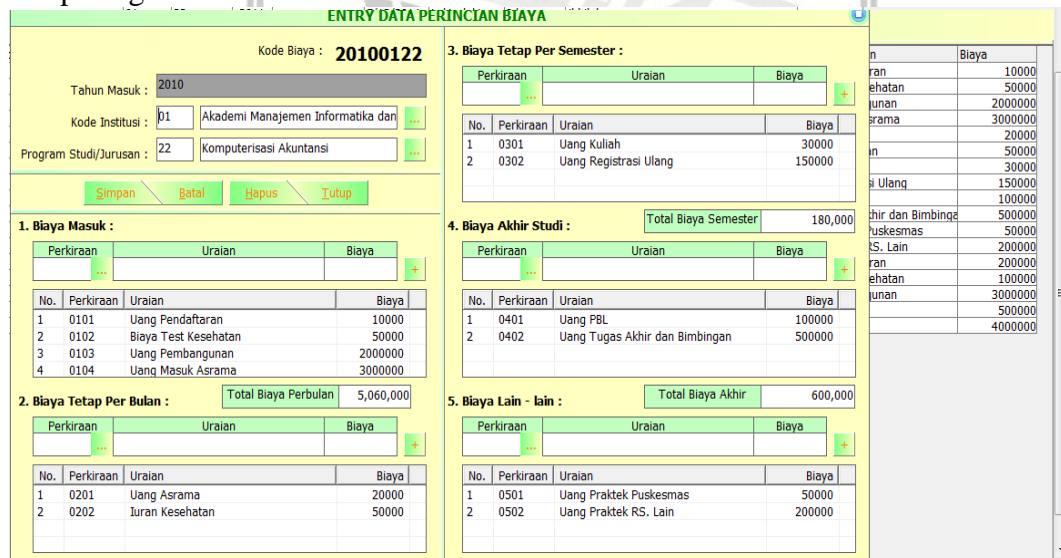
ENTRY DATA PERINCIAN BIAYA

Kode Biaya : 20100122

Tahun Masuk : 2010

Kode Institusi : 01 Akademi Manajemen Informatika dan ...

Program Studi/Jurusan : 22 Komputerisasi Akuntansi ...

Simpan Batal Hapus Tutup

1. Biaya Masuk :

| Perkiraan | Uraian | Biaya |
|---|---|---|
| ... | | |

+

| No. | Perkiraan | Uraian | Biaya |
|---|---|---|---|
| 1 | 0101 | Uang Pendaftaran | 10000 |
| 2 | 0102 | Biaya Test Kesehatan | 50000 |
| 3 | 0103 | Uang Pembangunan | 2000000 |
| 4 | 0104 | Uang Masuk Asrama | 3000000 |

Total Biaya Perbulan 5,060,000

2. Biaya Tetap Per Bulan :

| Perkiraan | Uraian | Biaya |
|---|---|---|
| ... | | |

+

| No. | Perkiraan | Uraian | Biaya |
|---|---|---|---|
| 1 | 0201 | Uang Asrama | 20000 |
| 2 | 0202 | Iuran Kesehatan | 50000 |

3. Biaya Tetap Per Semester :

| Perkiraan | Uraian | Biaya |
|---|---|---|
| ... | | |

+

| No. | Perkiraan | Uraian | Biaya |
|---|---|---|---|
| 1 | 0301 | Uang Kuliah | 30000 |
| 2 | 0302 | Uang Registrasi Ulang | 150000 |

Total Biaya Semester 180,000

4. Biaya Akhir Studi :

| Perkiraan | Uraian | Biaya |
|---|---|---|
| ... | | |

+

| No. | Perkiraan | Uraian | Biaya |
|---|---|---|---|
| 1 | 0401 | Uang PBL | 100000 |
| 2 | 0402 | Uang Tugas Akhir dan Bimbingan | 500000 |

Total Biaya Akhir 600,000

5. Biaya Lain - lain :

| Perkiraan | Uraian | Biaya |
|---|---|---|
| ... | | |

+

| No. | Perkiraan | Uraian | Biaya |
|---|---|---|---|
| 1 | 0501 | Uang Praktek Puskesmas | 50000 |
| 2 | 0502 | Uang Praktek RS. Lain | 200000 |

| n | Biaya |
|---|---|
| ran | 10000 |
| ehatan | 50000 |
| junan | 2000000 |
| srama | 3000000 |
| | 20000 |
| n | 50000 |
| | 30000 |
| si Ulang | 150000 |
| | 100000 |
| hir dan Bimbinga | 500000 |
| Puskesmas | 50000 |
| RS. Lain | 200000 |
| ran | 200000 |
| ehatan | 100000 |
| junan | 3000000 |
| | 500000 |
| | 4000000 |